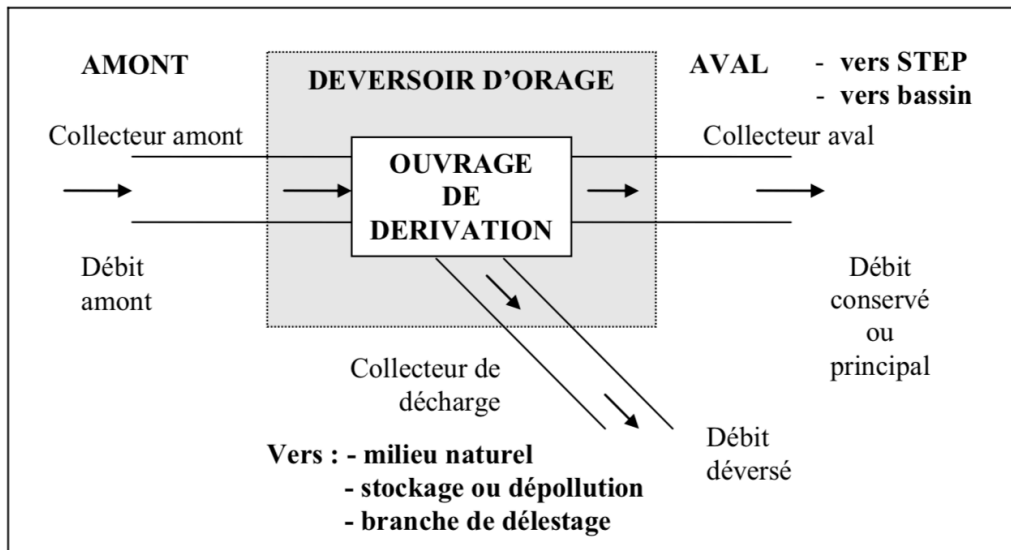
AMONT

DEVERSOIR D'ORAGE

AVAL

- vers STEP
- vers bassin

Collecteur amont

OUVRAGE DE DERIVATION

Collecteur aval

Débit amont

Débit conservé ou principal

Collecteur de décharge

Débit déversé

Vers : - milieu naturel
- stockage ou dépollution
- branche de délestage